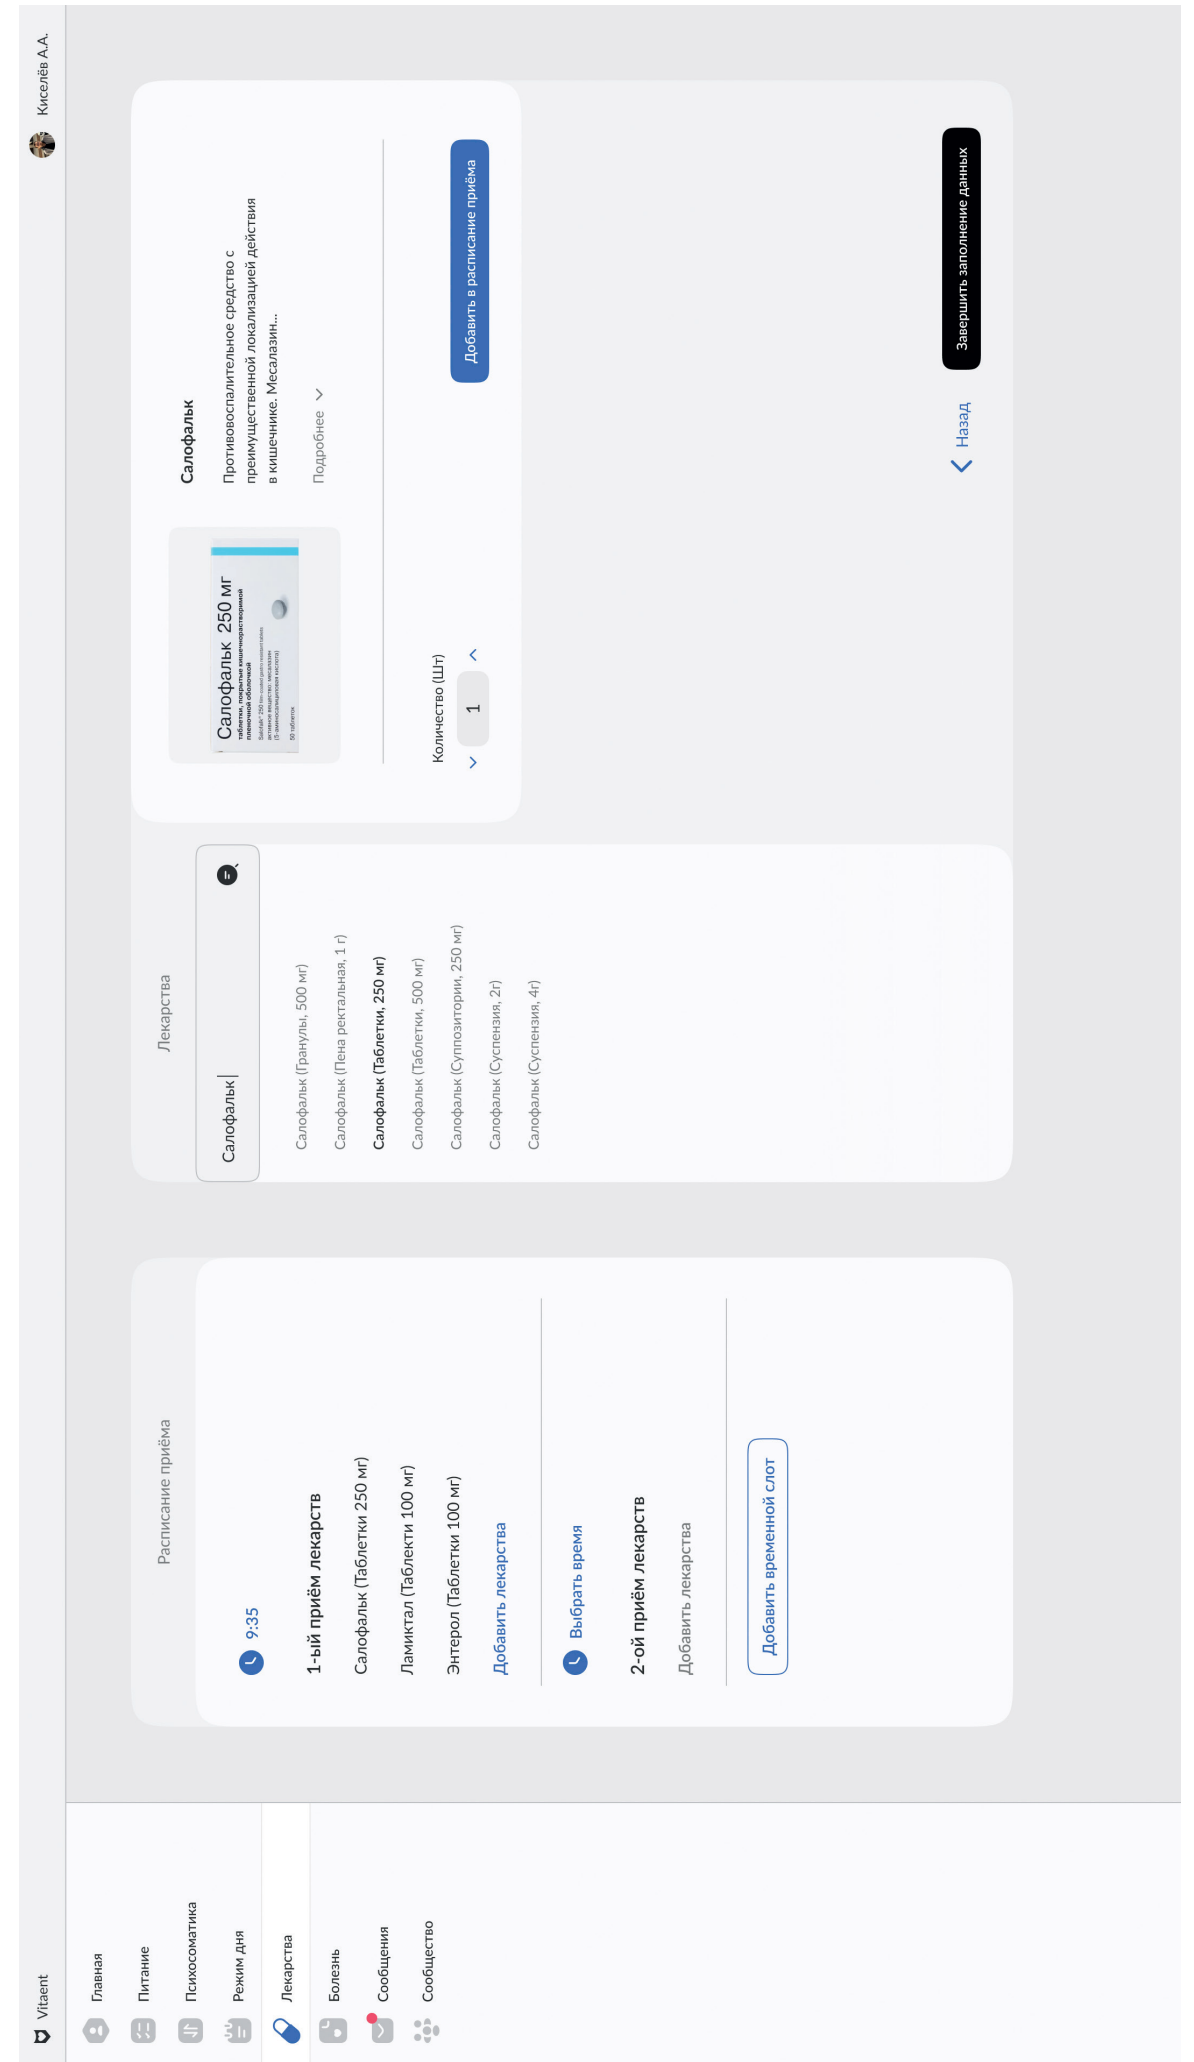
Vitaent

Киселёв А.А.

Главная
Питание
Психосоматика
Режим дня
Лекарства
Болезнь
Сообщения
Сообщество

Расписание приёма

9:35
1-ый приём лекарств
Салофальк (Таблетки 250 мг)
Ламиктал (Таблекти 100 мг)
Энтерол (Таблетки 100 мг)
Добавить лекарства

Выбрать время
2-ой приём лекарств
Добавить лекарства

Добавить временной слот

Лекарства

Салофальк

Салофальк (Гранулы, 500 мг)
Салофальк (Пена ректальная, 1 г)
Салофальк (Таблетки, 250 мг)
Салофальк (Таблетки, 500 мг)
Салофальк (Суппозитории, 250 мг)
Салофальк (Суспензия, 2г)
Салофальк (Суспензия, 4г)

Салофальк 250 мг

Салофальк

Противовоспалительное средство с преимущественной локализацией действия в кишечнике. Месалазин...

Подробнее

Количество (Шт)
1

Добавить в расписание приёма

Назад

Завершить заполнение данных